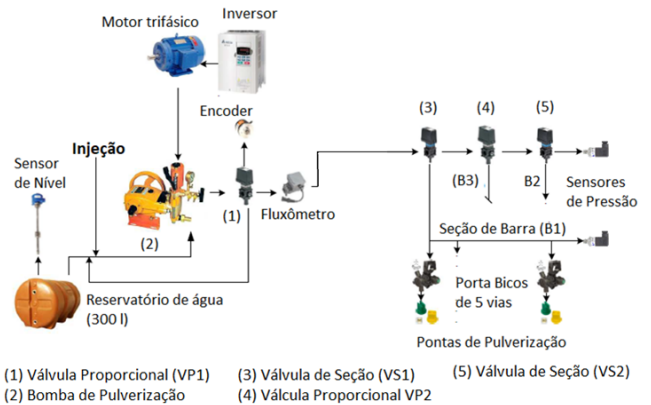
Motor trifásico

Inversor

Encoder

Injeção

Sensor de Nível

(1)

(2)

Fluxômetro

(3)

(4)

(5)

(B3)

B2

Sensores de Pressão

Seção de Barra (B1)

Porta Bicos de 5 vias

Reservatório de água (300 l)

Pontas de Pulverização

(1) Válvula Proporcional (VP1)
(2) Bomba de Pulverização
(3) Válvula de Seção (VS1)
(4) Válcula Proporcional VP2
(5) Válvula de Seção (VS2)